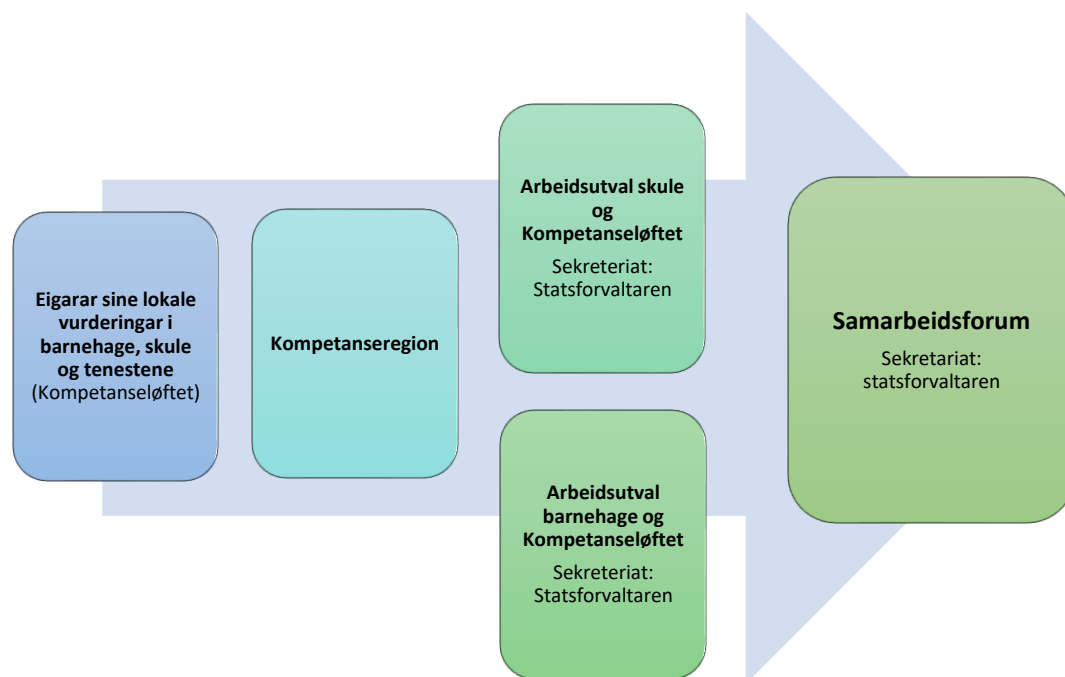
Eigarar sine lokale vurderingar i barnehage, skule og tenestene (Kompetanseløftet)

Kompetanseregion

Arbeidsutval skule og Kompetanseløftet
Sekreteriat: Statsforvaltaren

Arbeidsutval barnehage og Kompetanseløftet
Sekreteriat: Statsforvaltaren

Samarbeidsforum
Sekretariat: statsforvaltaren